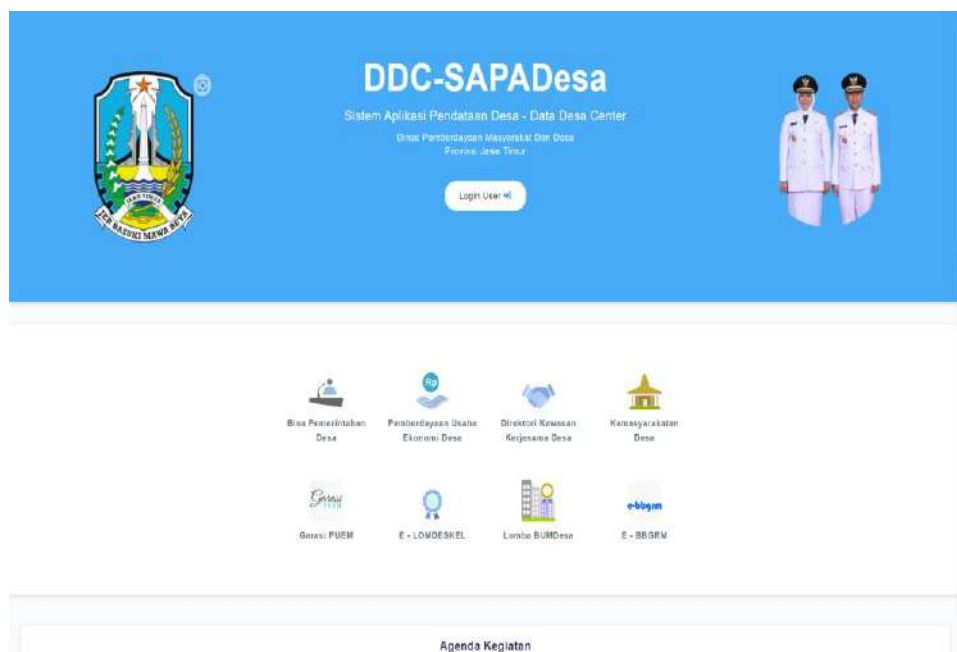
JAWA TIMUR

JER BASUKI MAWA BEYA

DDC-SAPADesa

Sistem Aplikasi Pendataan Desa - Data Desa Center

Dinas Pemberdayaan Masyarakat Dan Desa

Provinsi Jawa Timur

Login User

Bina Pemerintahan Desa

Rp

Pemberdayaan Usaha Ekonomi Desa

Direktori Kawasan Kerjasama Desa

Kemasyarakatan Desa

Gerasi PUEM

Gerasi PUEM

E - LOMDESKEL

Lomba BUMDesa

e-bbgrm

E - BBGRM

Agenda Kegiatan